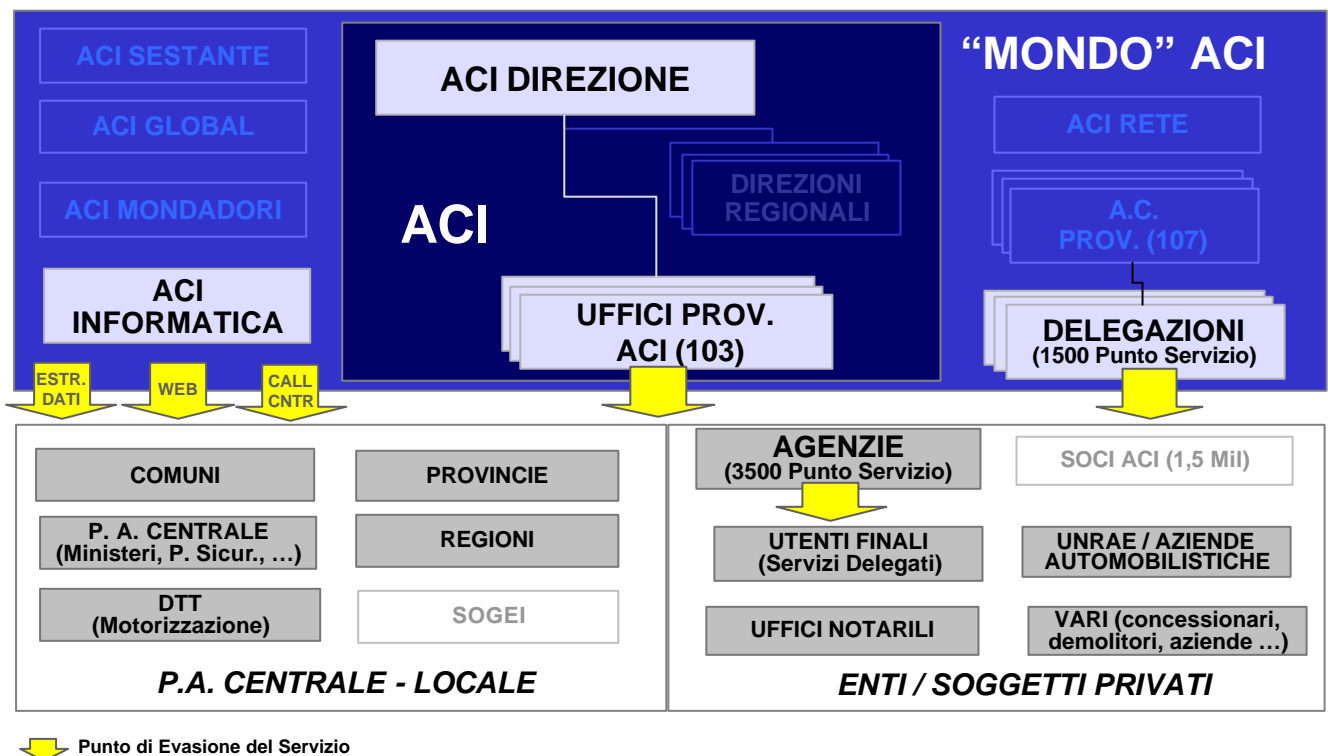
ACI SESTANTE

ACI GLOBAL

ACI MONDADORI

ACI INFORMATICA

ACI DIREZIONE

DIREZIONI REGIONALI

ACI

UFFICI PROV. ACI (103)

"MONDO" ACI

ACI RETE

A.C. PROV. (107)

DELEGAZIONI (1500 Punto Servizio)

ESTR. DATI

WEB

CALL CNTR

COMUNI

PROVINCIE

P. A. CENTRALE (Ministeri, P. Sicur., …)

REGIONI

DTT (Motorizzazione)

SOGEI

P.A. CENTRALE - LOCALE

AGENZIE (3500 Punto Servizio)

SOCI ACI (1,5 Mil)

UTENTI FINALI (Servizi Delegati)

UNRAE / AZIENDE AUTOMOBILISTICHE

UFFICI NOTARILI

VARI (concessionari, demolitori, aziende …)

ENTI / SOGGETTI PRIVATI

Punto di Evasione del Servizio